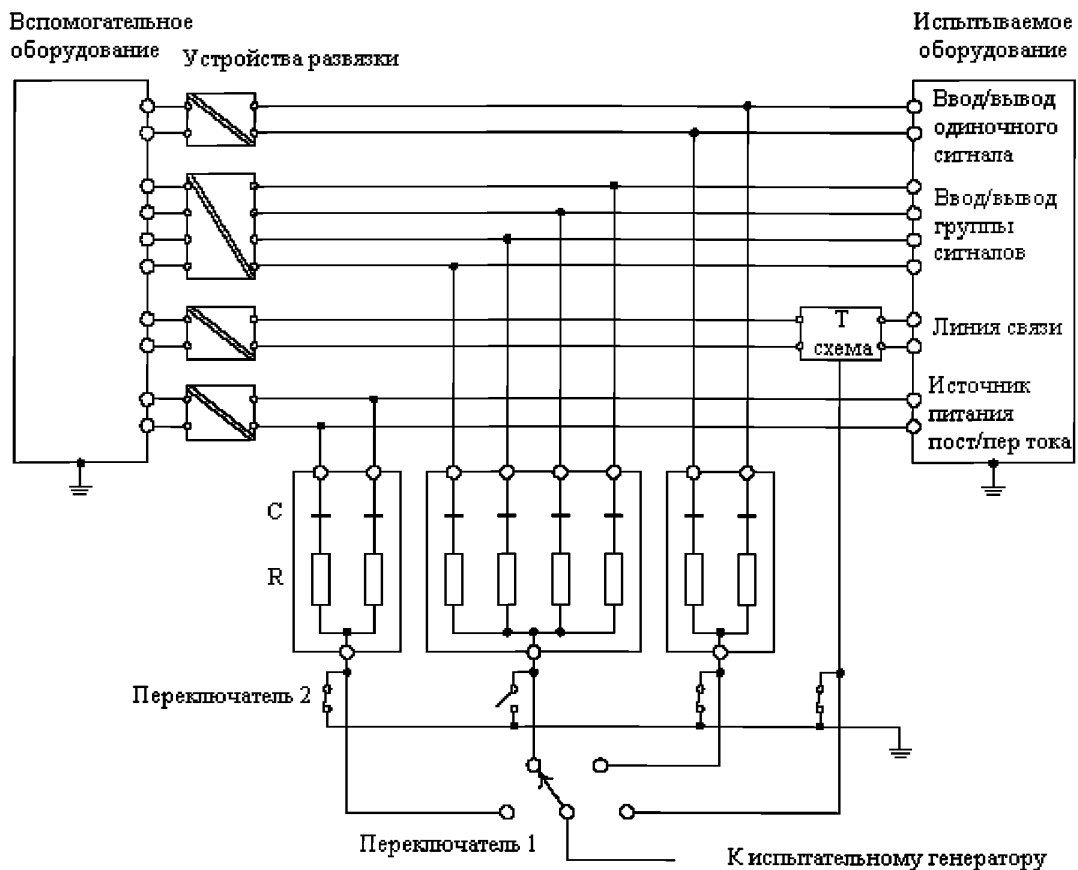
Вспомогательное оборудование

Устройства развязки

Испытываемое оборудование

Ввод/вывод одиночного сигнала

Ввод/вывод группы сигналов

Т схема

Линия связи

Источник питания пост/пер тока

C

R

Переключатель 2

Переключатель 1

К испытательному генератору